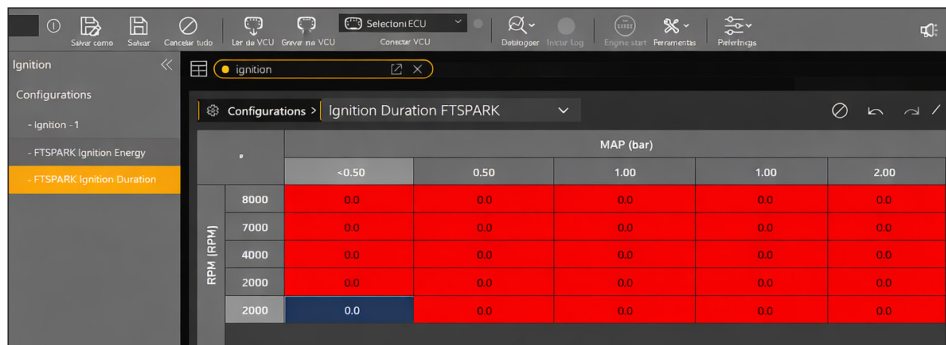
Salvar como Salvar Cancelar tudo Ler da VCU Gravar na VCU Selecioni ECU Conectar VCU Datalogger Iniciar Log Engine start Ferramentas Preferências

Ignition

Configurations

- Ignition - 1

- FTSPARK Ignition Energy

- FTSPARK Ignition Duration

ignition

Configurations > Ignition Duration FTSPARK

| RPM (RPM) | MAP (bar) <0.50 | 0.50 | 1.00 | 1.00 | 2.00 |
|---|---|---|---|---|---|
| 8000 | 0.0 | 0.0 | 0.0 | 0.0 | 0.0 |
| 7000 | 0.0 | 0.0 | 0.0 | 0.0 | 0.0 |
| 4000 | 0.0 | 0.0 | 0.0 | 0.0 | 0.0 |
| 2000 | 0.0 | 0.0 | 0.0 | 0.0 | 0.0 |
| 2000 | 0.0 | 0.0 | 0.0 | 0.0 | 0.0 |